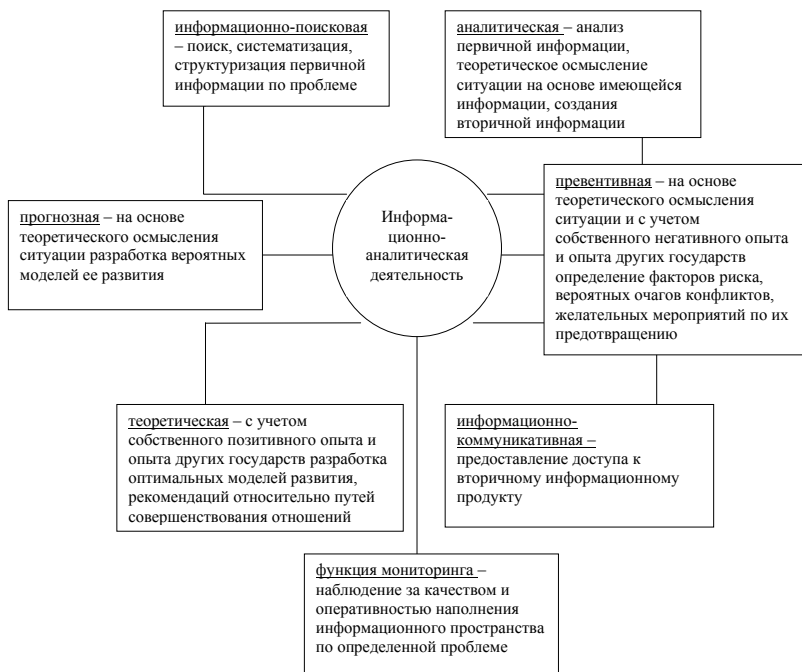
информационно-поисковая – поиск, систематизация, структуризация первичной информации по проблеме

аналитическая – анализ первичной информации, теоретическое осмысление ситуации на основе имеющейся информации, создания вторичной информации

Информационно-аналитическая деятельность

прогнозная – на основе теоретического осмысления ситуации разработка вероятных моделей ее развития

превентивная – на основе теоретического осмысления ситуации и с учетом собственного негативного опыта и опыта других государств определение факторов риска, вероятных очагов конфликтов, желательных мероприятий по их предотвращению

теоретическая – с учетом собственного позитивного опыта и опыта других государств разработка оптимальных моделей развития, рекомендаций относительно путей совершенствования отношений

информационно-коммуникативная – предоставление доступа к вторичному информационному продукту

функция мониторинга – наблюдение за качеством и оперативностью наполнения информационного пространства по определенной проблеме